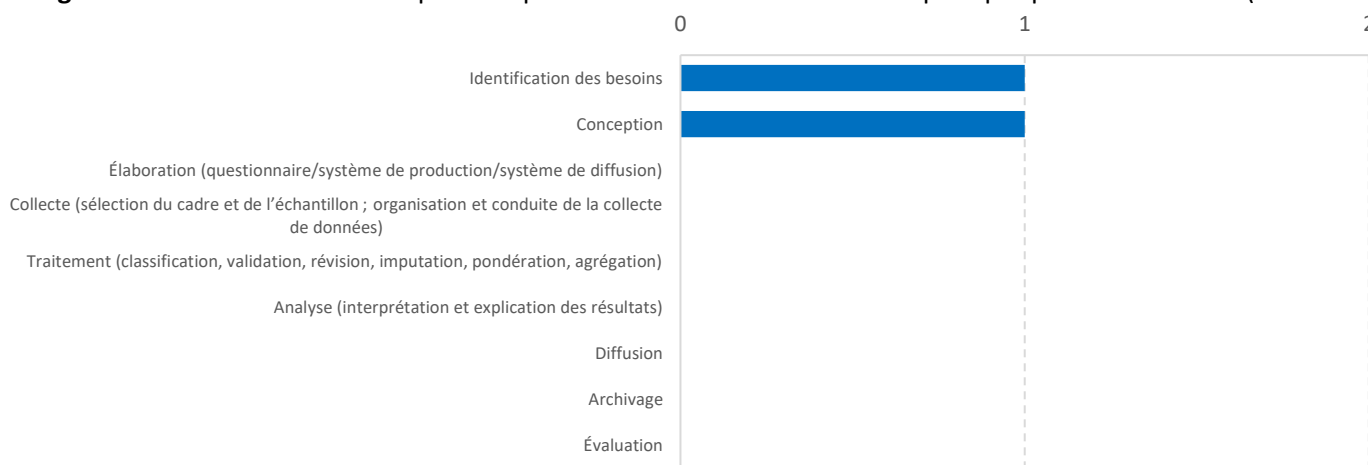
0
1

Identification des besoins
Conception
Élaboration (questionnaire/système de production/système de diffusion)
Collecte (sélection du cadre et de l'échantillon ; organisation et conduite de la collecte de données)
Traitement (classification, validation, révision, imputation, pondération, agrégation)
Analyse (interprétation et explication des résultats)
Diffusion
Archivage
Évaluation